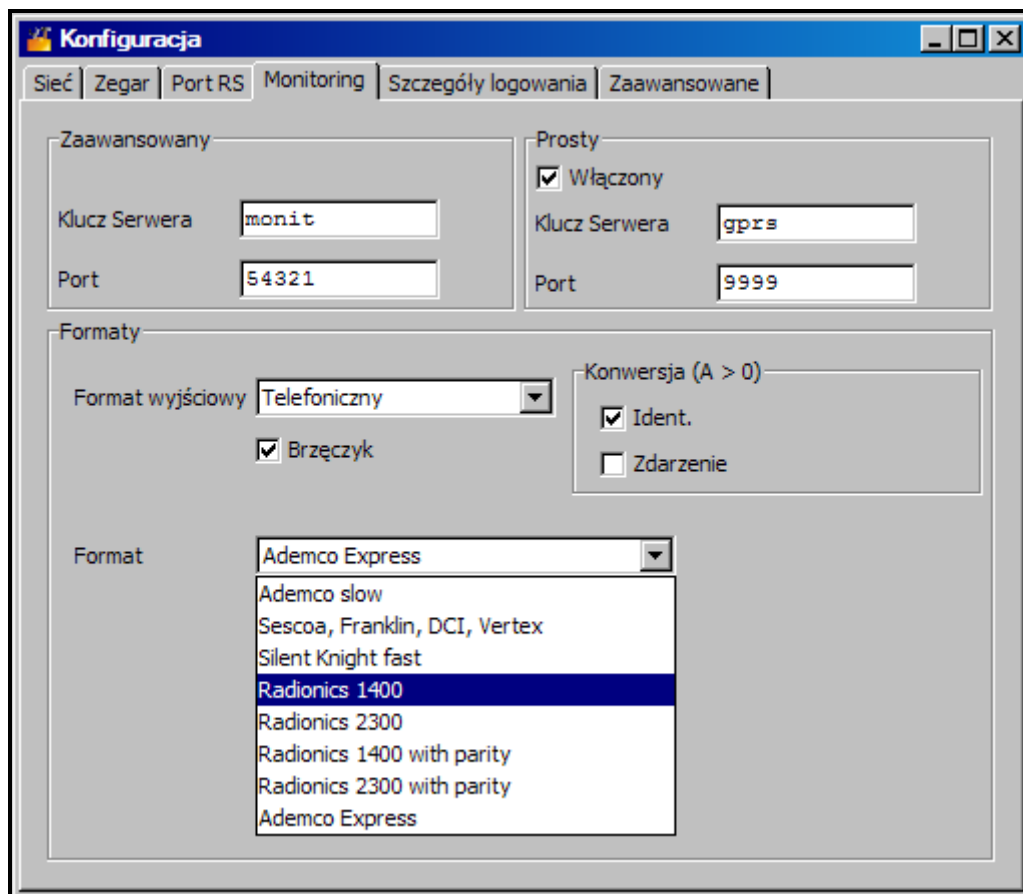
Konfiguracja

Sieć | Zegar | Port RS | Monitoring | Szczegóły logowania | Zaawansowane

Zaawansowany
Klucz Serwera monit
Port 54321

Prosty
Włączony
Klucz Serwera gprs
Port 9999

Formaty
Format wyjściowy Telefoniczny
Brzęczyk

Konwersja (A > 0)
Ident.
Zdarzenie

Format Ademco Express
Ademco slow
Sescoa, Franklin, DCI, Vertex
Silent Knight fast
Radionics 1400
Radionics 2300
Radionics 1400 with parity
Radionics 2300 with parity
Ademco Express